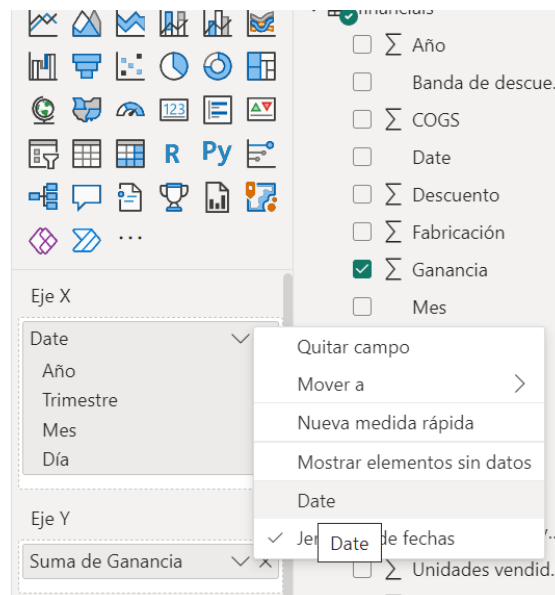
R Py

...

Eje X

Date

Año

Trimestre

Mes

Día

Eje Y

Suma de Ganancia

financials

∑ Año

Banda de descue...

∑ COGS

Date

∑ Descuento

∑ Fabricación

∑ Ganancia

Mes

Quitar campo

Mover a

Nueva medida rápida

Mostrar elementos sin datos

Date

✓ Je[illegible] de fechas

Date

∑ Unidades vendid...